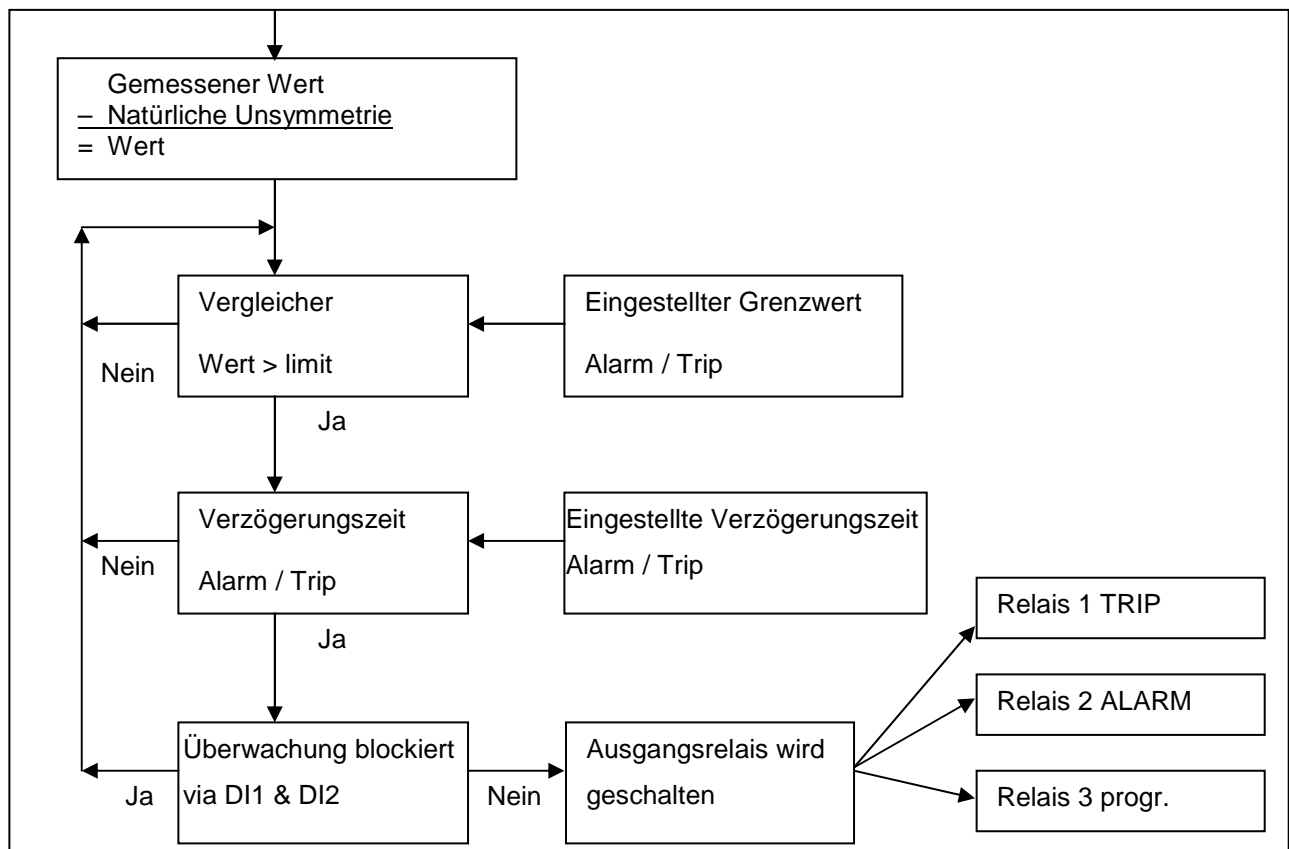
Gemessener Wert
– Natürliche Unsymmetrie
= Wert

Vergleicher
Wert > limit

Eingestellter Grenzwert
Alarm / Trip

Nein

Ja

Verzögerungszeit
Alarm / Trip

Eingestellte Verzögerungszeit
Alarm / Trip

Nein

Ja

Relais 1 TRIP

Relais 2 ALARM

Überwachung blockiert via DI1 & DI2

Ausgangsrelais wird geschalten

Relais 3 progr.

Ja

Nein